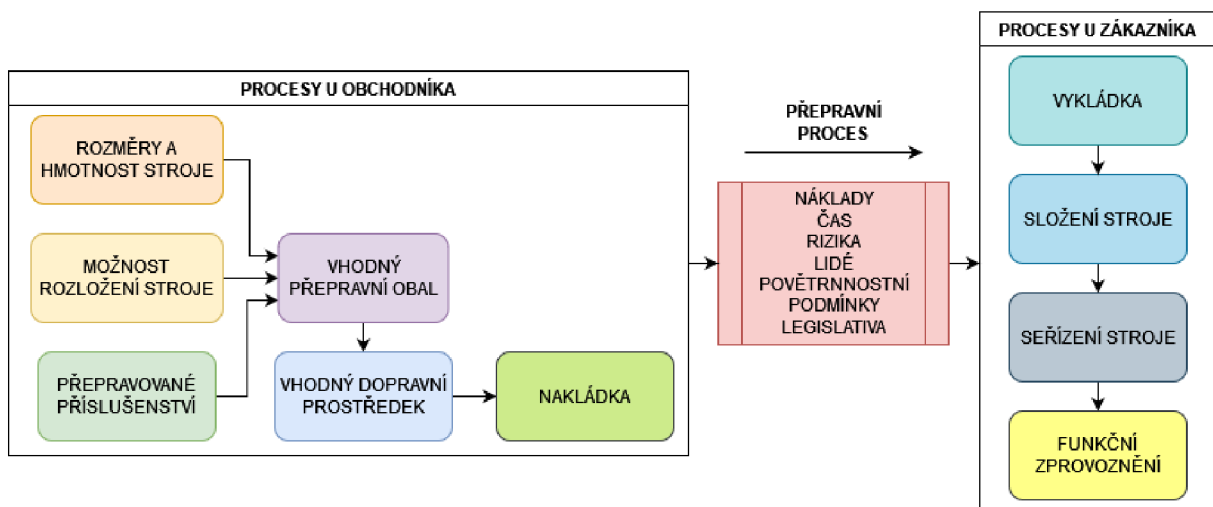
PROCESY U OBCHODNÍKA

ROZMĚRY A HMOTNOST STROJE

MOŽNOST ROZLOŽENÍ STROJE

PŘEPRAVOVANÉ PŘÍSLUŠENSTVÍ

VHODNÝ PŘEPRAVNÍ OBAL

VHODNÝ DOPRAVNÍ PROSTŘEDEK

NAKLÁDKA

PŘEPRAVNÍ PROCES

NÁKLADY
ČAS
RIZIKA
LIDÉ
POVĚTRNNOSTNÍ PODMÍNKY
LEGISLATIVA

PROCESY U ZÁKAZNÍKA

VYKLÁDKA

SLOŽENÍ STROJE

SEŘÍZENÍ STROJE

FUNKČNÍ ZPROVOZNĚNÍ